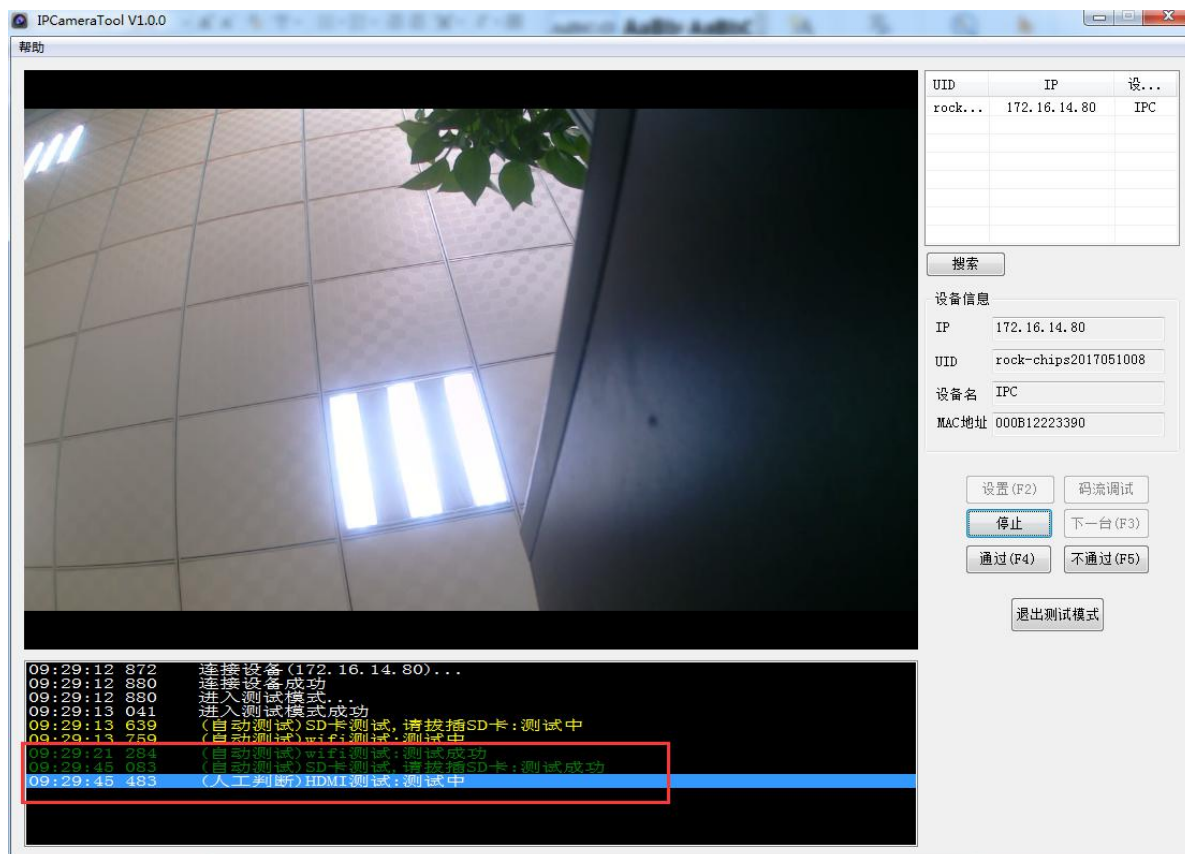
IPCameraTool V1.0.0

帮助

| UID | IP | 设... |
|---|---|---|
| rock... | 172.16.14.80 | IPC |

搜索

设备信息

IP 172.16.14.80
UID rock-chips2017051008
设备名 IPC
MAC地址 000B12223390

设置(F2)
码流调试
停止
下一台(F3)
通过(F4)
不通过(F5)
退出测试模式

09:29:12 872 连接设备(172.16.14.80)...
09:29:12 880 连接设备成功
09:29:12 880 进入测试模式...
09:29:13 041 进入测试模式成功
09:29:13 639 (自动测试)SD卡测试,请拔插SD卡:测试中
09:29:13 759 (自动测试)wifi测试:测试中
09:29:21 284 (自动测试)wifi测试:测试成功
09:29:45 083 (自动测试)SD卡测试,请拔插SD卡:测试成功
09:29:45 483 (人工判断)HDMI测试:测试中